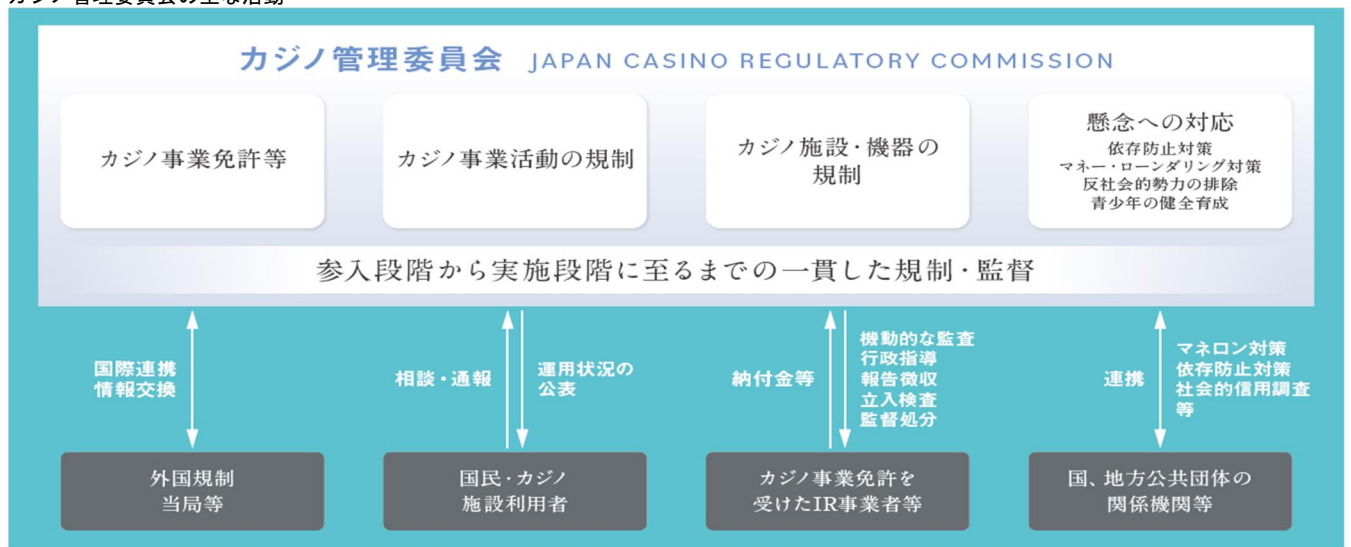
カジノ管理委員会の主な活動

カジノ管理委員会 JAPAN CASINO REGULATORY COMMISSION

カジノ事業免許等

カジノ事業活動の規制

カジノ施設・機器の規制

懸念への対応
依存防止対策
マネー・ローンダリング対策
反社会的勢力の排除
青少年の健全育成

参入段階から実施段階に至るまでの一貫した規制・監督

国際連携
情報交換

相談・通報

運用状況の公表

納付金等

機動的な監査
行政指導
報告徴収
立入検査
監督処分

連携

マネロン対策
依存防止対策
社会的信用調査等

外国規制当局等

国民・カジノ施設利用者

カジノ事業免許を受けたIR事業者等

国、地方公共団体の関係機関等